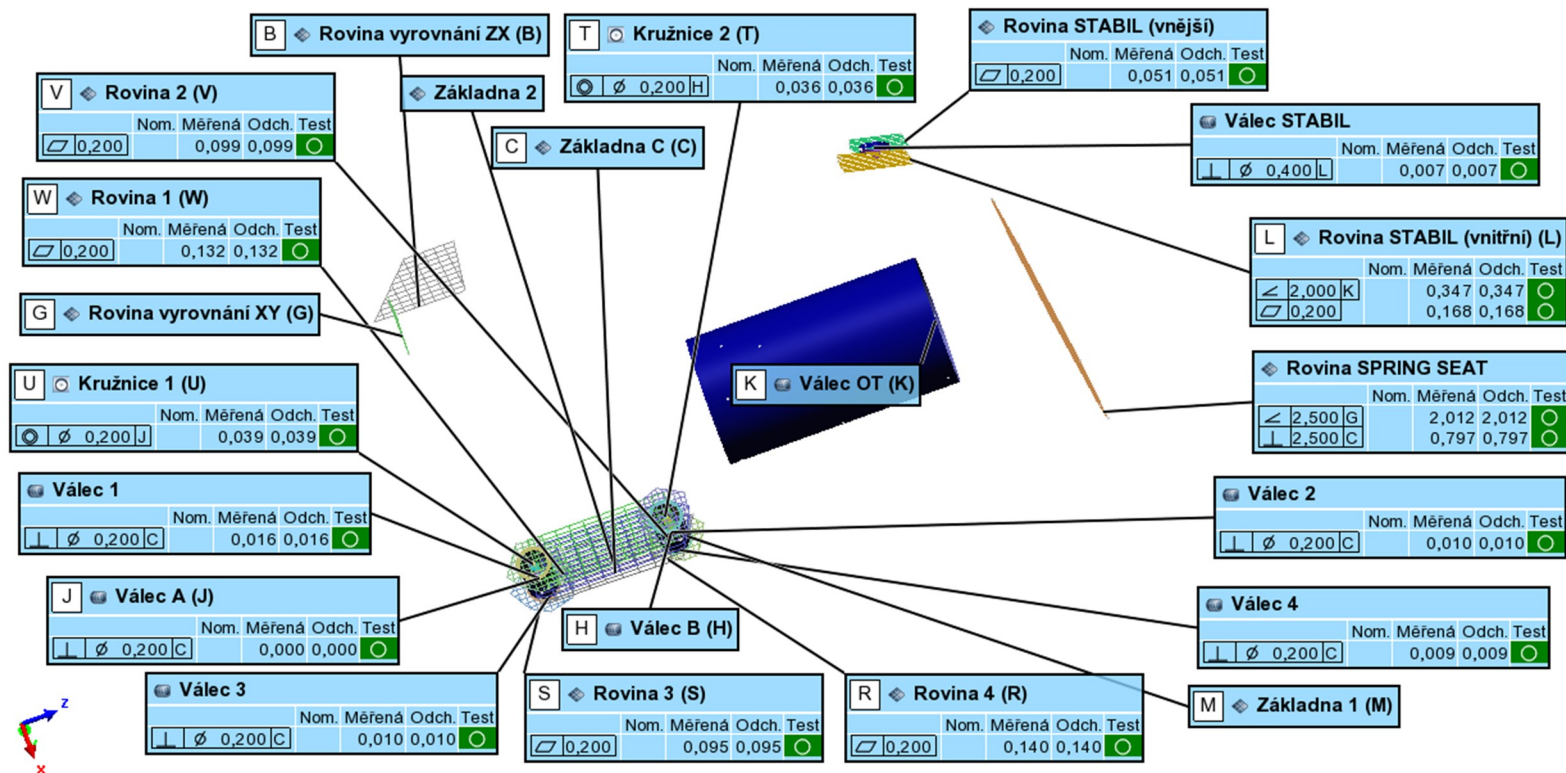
B Rovina vyrovnání ZX (B)

T Kružnice 2 (T)
| | Nom. | Měřená | Odch. | Test |
|---|---|---|---|---|
| ◎ Ø 0,200 H | | 0,036 | 0,036 | ○ |

Rovina STABIL (vnější)
| | Nom. | Měřená | Odch. | Test |
|---|---|---|---|---|
| ▱ 0,200 | | 0,051 | 0,051 | ○ |

V Rovina 2 (V)
| | Nom. | Měřená | Odch. | Test |
|---|---|---|---|---|
| ▱ 0,200 | | 0,099 | 0,099 | ○ |

Základna 2

C Základna C (C)

Válec STABIL
| | Nom. | Měřená | Odch. | Test |
|---|---|---|---|---|
| ⊥ Ø 0,400 L | | 0,007 | 0,007 | ○ |

W Rovina 1 (W)
| | Nom. | Měřená | Odch. | Test |
|---|---|---|---|---|
| ▱ 0,200 | | 0,132 | 0,132 | ○ |

L Rovina STABIL (vnitřní) (L)
| | Nom. | Měřená | Odch. | Test |
|---|---|---|---|---|
| ∠ 2,000 K | | 0,347 | 0,347 | ○ |
| ▱ 0,200 | | 0,168 | 0,168 | ○ |

G Rovina vyrovnání XY (G)

Rovina SPRING SEAT
| | Nom. | Měřená | Odch. | Test |
|---|---|---|---|---|
| ∠ 2,500 G | | 2,012 | 2,012 | ○ |
| ⊥ 2,500 C | | 0,797 | 0,797 | ○ |

U Kružnice 1 (U)
| | Nom. | Měřená | Odch. | Test |
|---|---|---|---|---|
| ◎ Ø 0,200 J | | 0,039 | 0,039 | ○ |

K Válec OT (K)

Válec 1
| | Nom. | Měřená | Odch. | Test |
|---|---|---|---|---|
| ⊥ Ø 0,200 C | | 0,016 | 0,016 | ○ |

Válec 2
| | Nom. | Měřená | Odch. | Test |
|---|---|---|---|---|
| ⊥ Ø 0,200 C | | 0,010 | 0,010 | ○ |

J Válec A (J)
| | Nom. | Měřená | Odch. | Test |
|---|---|---|---|---|
| ⊥ Ø 0,200 C | | 0,000 | 0,000 | ○ |

H Válec B (H)

Válec 4
| | Nom. | Měřená | Odch. | Test |
|---|---|---|---|---|
| ⊥ Ø 0,200 C | | 0,009 | 0,009 | ○ |

Válec 3
| | Nom. | Měřená | Odch. | Test |
|---|---|---|---|---|
| ⊥ Ø 0,200 C | | 0,010 | 0,010 | ○ |

S Rovina 3 (S)
| | Nom. | Měřená | Odch. | Test |
|---|---|---|---|---|
| ▱ 0,200 | | 0,095 | 0,095 | ○ |

R Rovina 4 (R)
| | Nom. | Měřená | Odch. | Test |
|---|---|---|---|---|
| ▱ 0,200 | | 0,140 | 0,140 | ○ |

M Základna 1 (M)

z
x